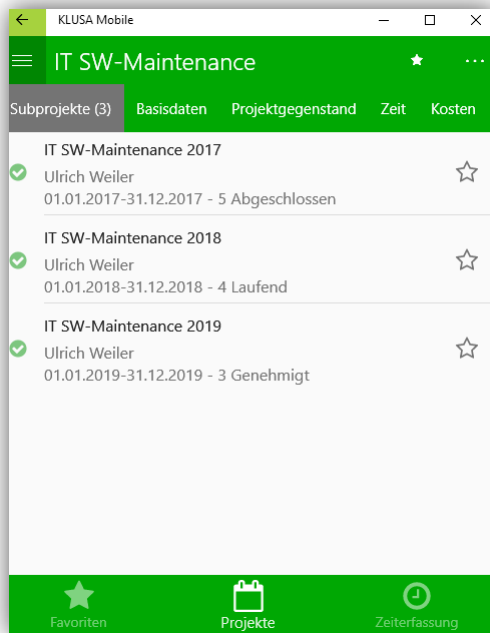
KLUSA Mobile

IT SW-Maintenance

Subprojekte (3) Basisdaten Projektgegenstand Zeit Kosten

IT SW-Maintenance 2017
Ulrich Weiler
01.01.2017-31.12.2017 - 5 Abgeschlossen

IT SW-Maintenance 2018
Ulrich Weiler
01.01.2018-31.12.2018 - 4 Laufend

IT SW-Maintenance 2019
Ulrich Weiler
01.01.2019-31.12.2019 - 3 Genehmigt

Favoriten Projekte Zeiterfassung